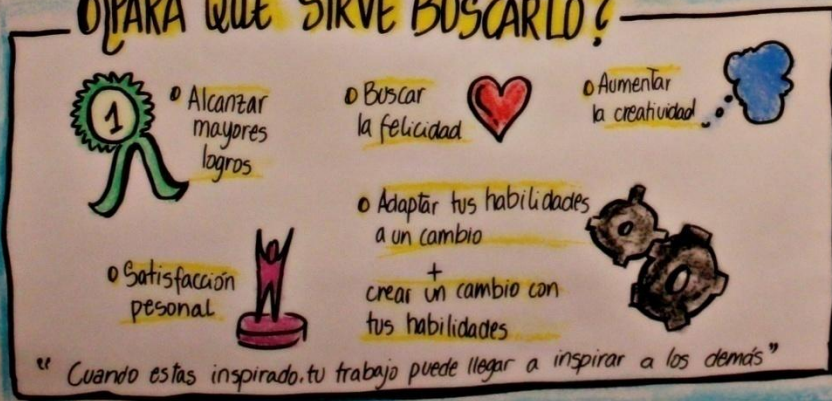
¿PARA QUE SIRVE BUSCARLO?

1

o Alcanzar mayores logros

o Buscar la felicidad

o Aumentar la creatividad

o Adaptar tus habilidades a un cambio
+
crear un cambio con tus habilidades

o Satisfacción pesonal

"Cuando estas inspirado, tu trabajo puede llegar a inspirar a los demás"